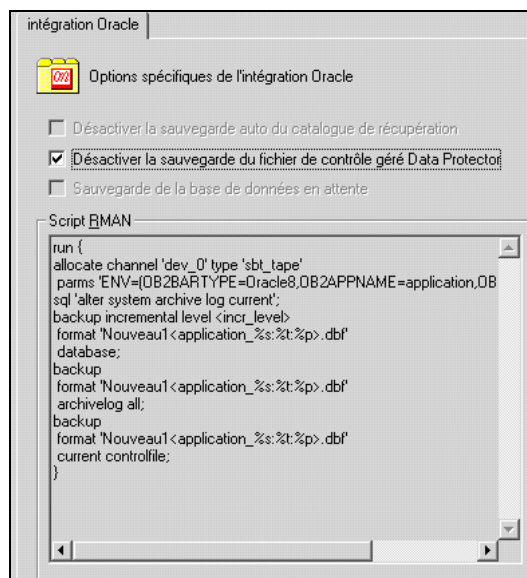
intégration Oracle

Options spécifiques de l'intégration Oracle

Désactiver la sauvegarde auto du catalogue de récupération

Désactiver la sauvegarde du fichier de contrôle géré Data Protector

Sauvegarde de la base de données en attente

Script RMAN

run {
allocate channel 'dev_0' type 'sbt_tape'
 parms 'ENV=(OB2BARTYPE=Oracle8,OB2APPNAME=application,OB
sql 'alter system archive log current';
backup incremental level <incr_level>
 format 'Nouveau1<application_%s:%t:%p>.dbf'
 database;
backup
 format 'Nouveau1<application_%s:%t:%p>.dbf'
 archivelog all;
backup
 format 'Nouveau1<application_%s:%t:%p>.dbf'
 current controlfile;
}